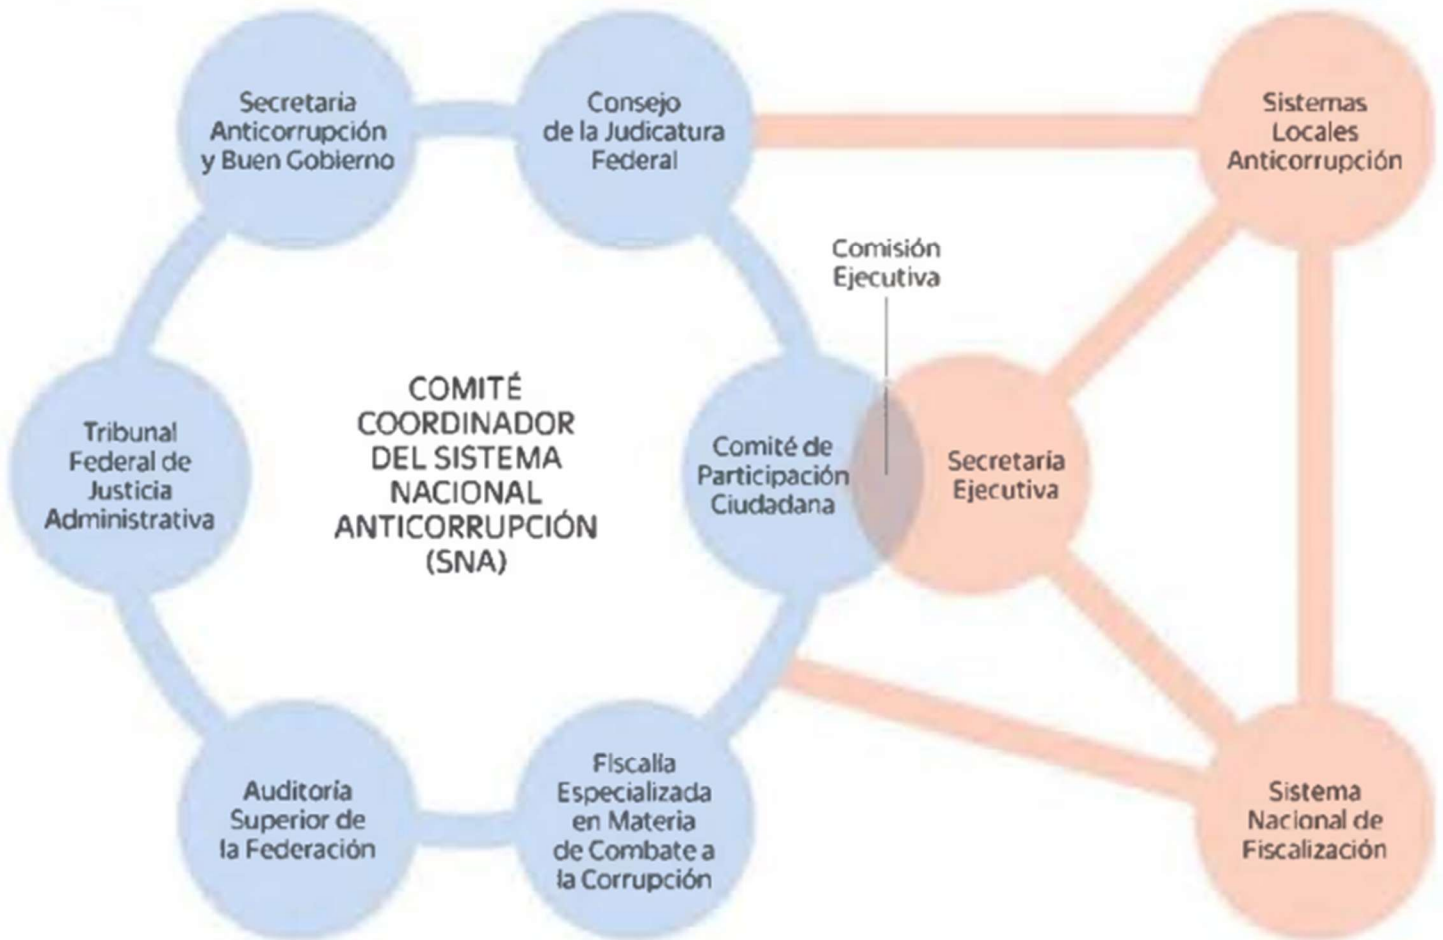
Secretaria Anticorrupción y Buen Gobierno

Consejo de la Judicatura Federal

Sistemas Locales Anticorrupción

Comisión Ejecutiva

Tribunal Federal de Justicia Administrativa

COMITÉ COORDINADOR DEL SISTEMA NACIONAL ANTICORRUPCIÓN (SNA)

Comité de Participación Ciudadana

Secretaria Ejecutiva

Auditoria Superior de la Federación

Fiscalía Especializada en Materia de Combate a la Corrupción

Sistema Nacional de Fiscalización